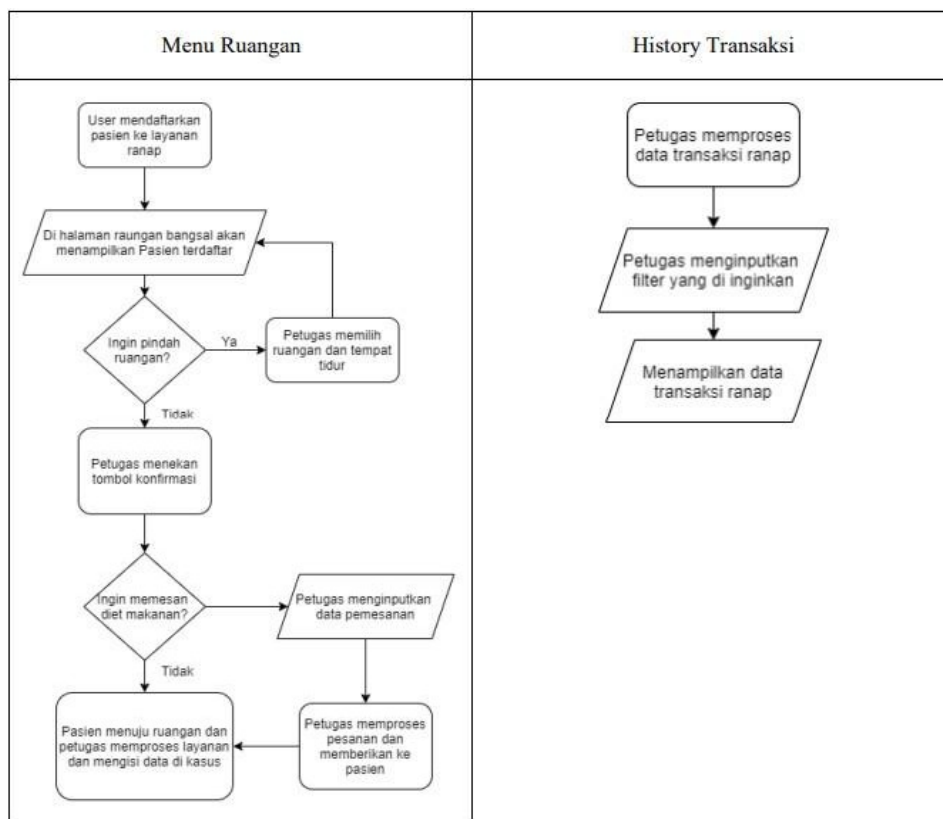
| Menu Ruangan | History Transaksi |
|---|---|

User mendaftarkan pasien ke layanan ranap

Di halaman raungan bangsal akan menampilkan Pasien terdaftar

Ingin pindah ruangan?

Ya

Petugas memilih ruangan dan tempat tidur

Tidak

Petugas menekan tombol konfirmasi

Ingin memesan diet makanan?

Petugas menginputkan data pemesanan

Tidak

Pasien menuju ruangan dan petugas memproses layanan dan mengisi data di kasus

Petugas memproses pesanan dan memberikan ke pasien

Petugas memproses data transaksi ranap

Petugas menginputkan filter yang di inginkan

Menampilkan data transaksi ranap